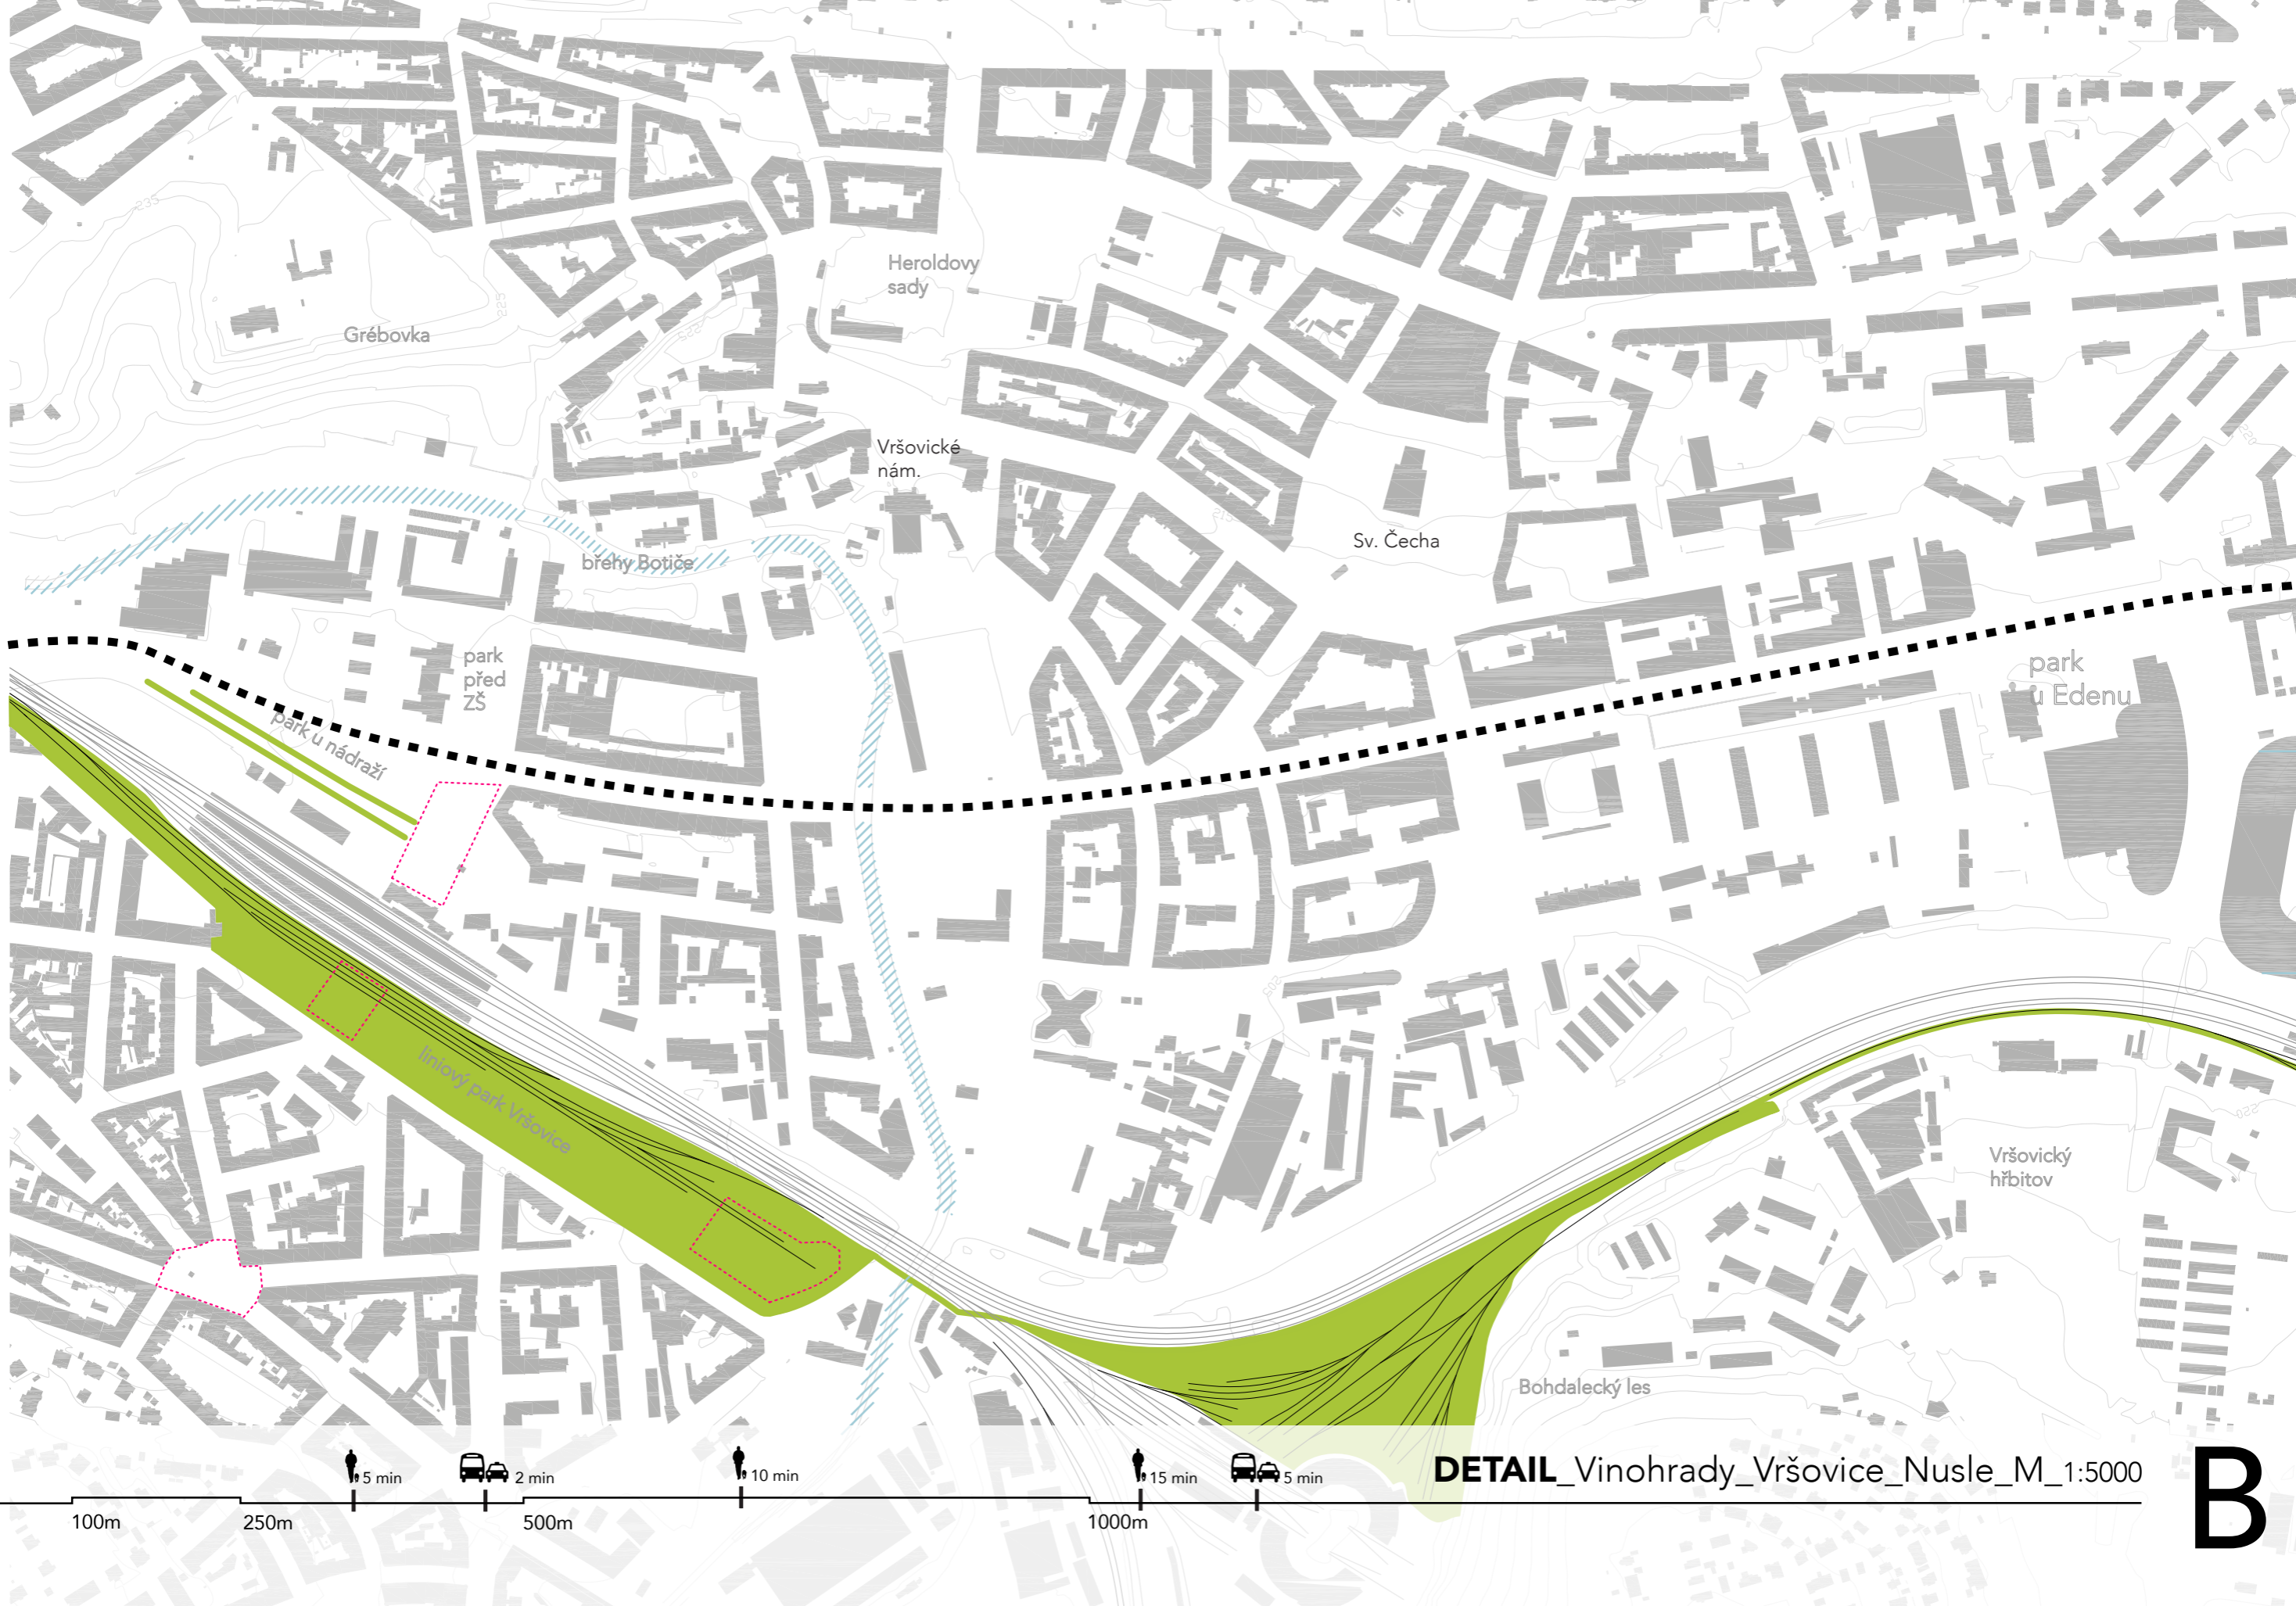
Heroldovy sady

Grébovka

Vršovické nám.

Sv. Čecha

břehy Botiče

park před ZŠ

park u nádraží

park u Edenu

liniový park Vršovice

Vršovický hřbitov

Bohdalecký les

5 min

2 min

10 min

15 min

5 min

100m

250m

500m

1000m

DETAIL_Vinohrady_Vršovice_Nusle_M_1:5000

B